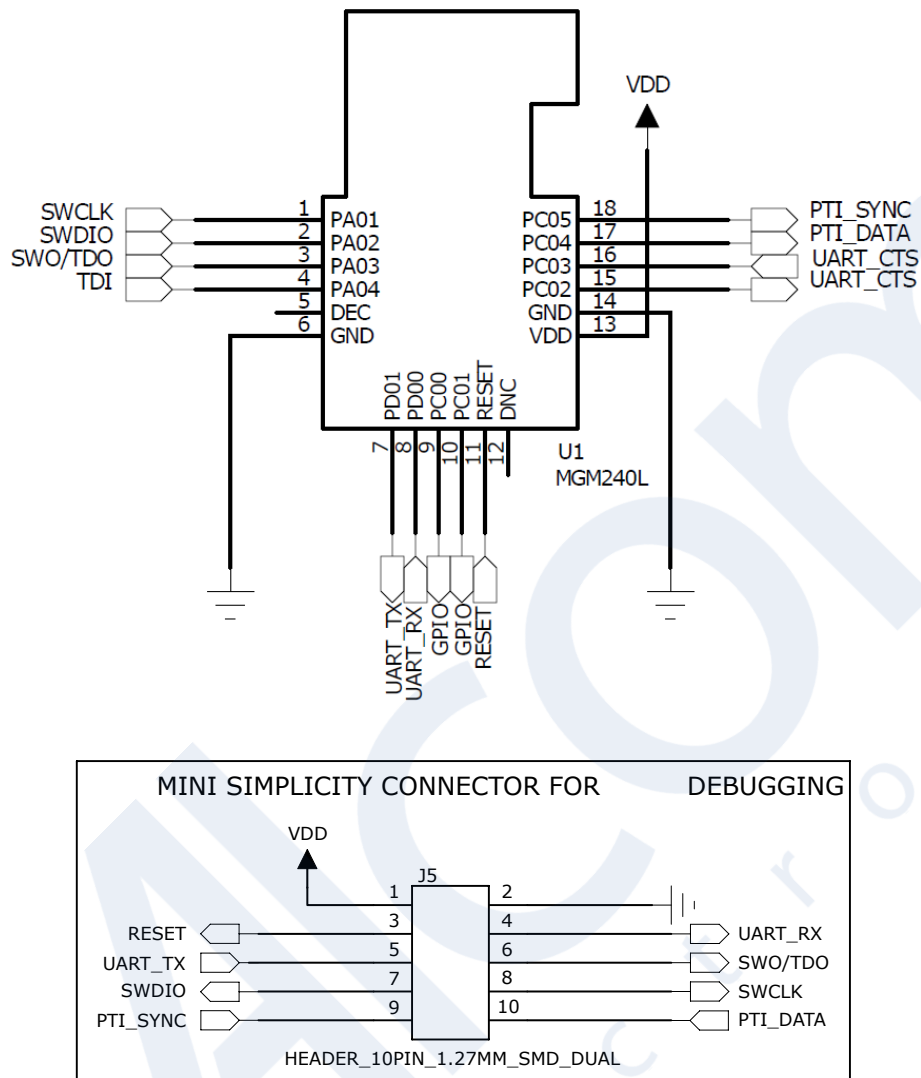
VDD

SWCLK
SWDIO
SWO/TDO
TDI

1 PA01
2 PA02
3 PA03
4 PA04
5 DEC
6 GND

PC05 18
PC04 17
PC03 16
PC02 15
GND 14
VDD 13

PTI_SYNC
PTI_DATA
UART_CTS
UART_CTS

PD01 PD00 PC00 PC01 RESET DNC
7 8 9 10 11 12

U1
MGM240L

UART_TX
UART_RX
GPIO
GPIO
RESET

MINI SIMPLICITY CONNECTOR FOR DEBUGGING

VDD
J5

| | | | |
|---|---|---|---|
| | 1 | 2 | |
| RESET | 3 | 4 | UART_RX |
| UART_TX | 5 | 6 | SWO/TDO |
| SWDIO | 7 | 8 | SWCLK |
| PTI_SYNC | 9 | 10 | PTI_DATA |

HEADER_10PIN_1.27MM_SMD_DUAL